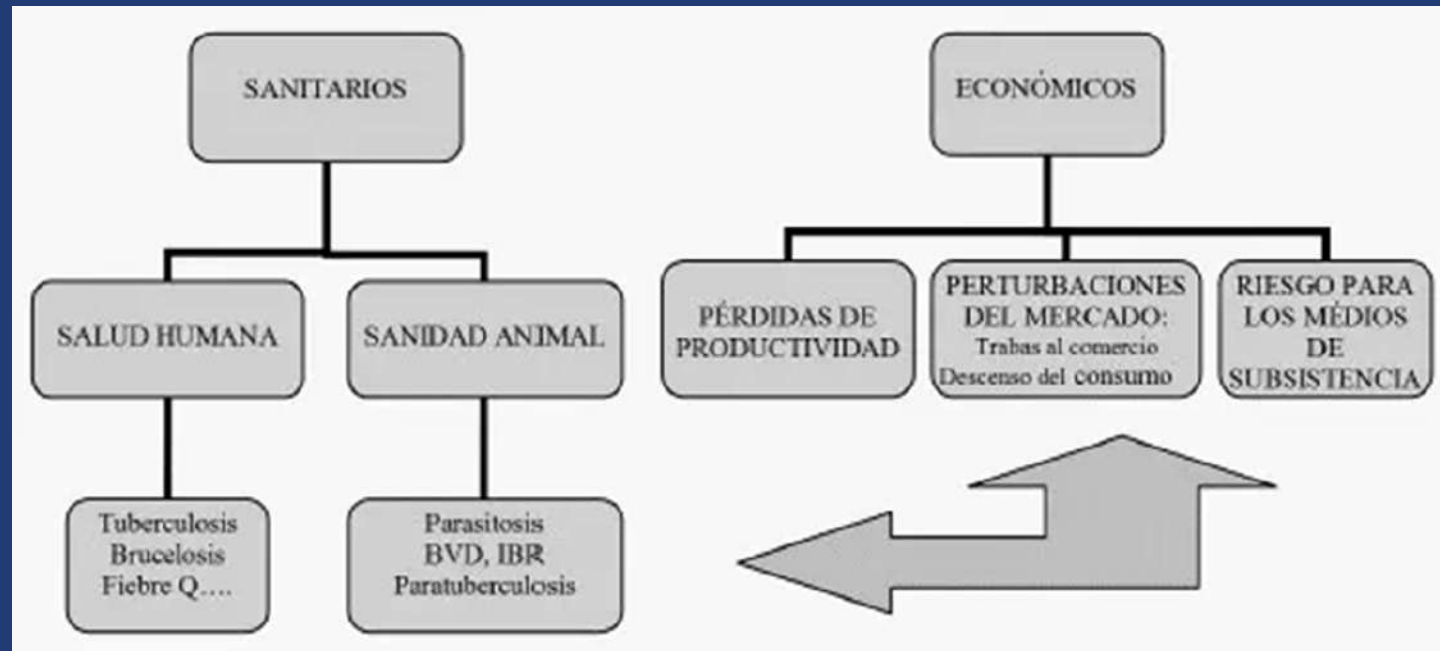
SANITARIOS

SALUD HUMANA

SANIDAD ANIMAL

Tuberculosis
Brucelosis
Fiebre Q….

Parasitosis
BVD, IBR
Paratuberculosis

ECONÓMICOS

PÉRDIDAS DE PRODUCTIVIDAD

PERTURBACIONES DEL MERCADO:
Trabas al comercio
Descenso del consumo

RIESGO PARA LOS MÉDIOS DE SUBSISTENCIA